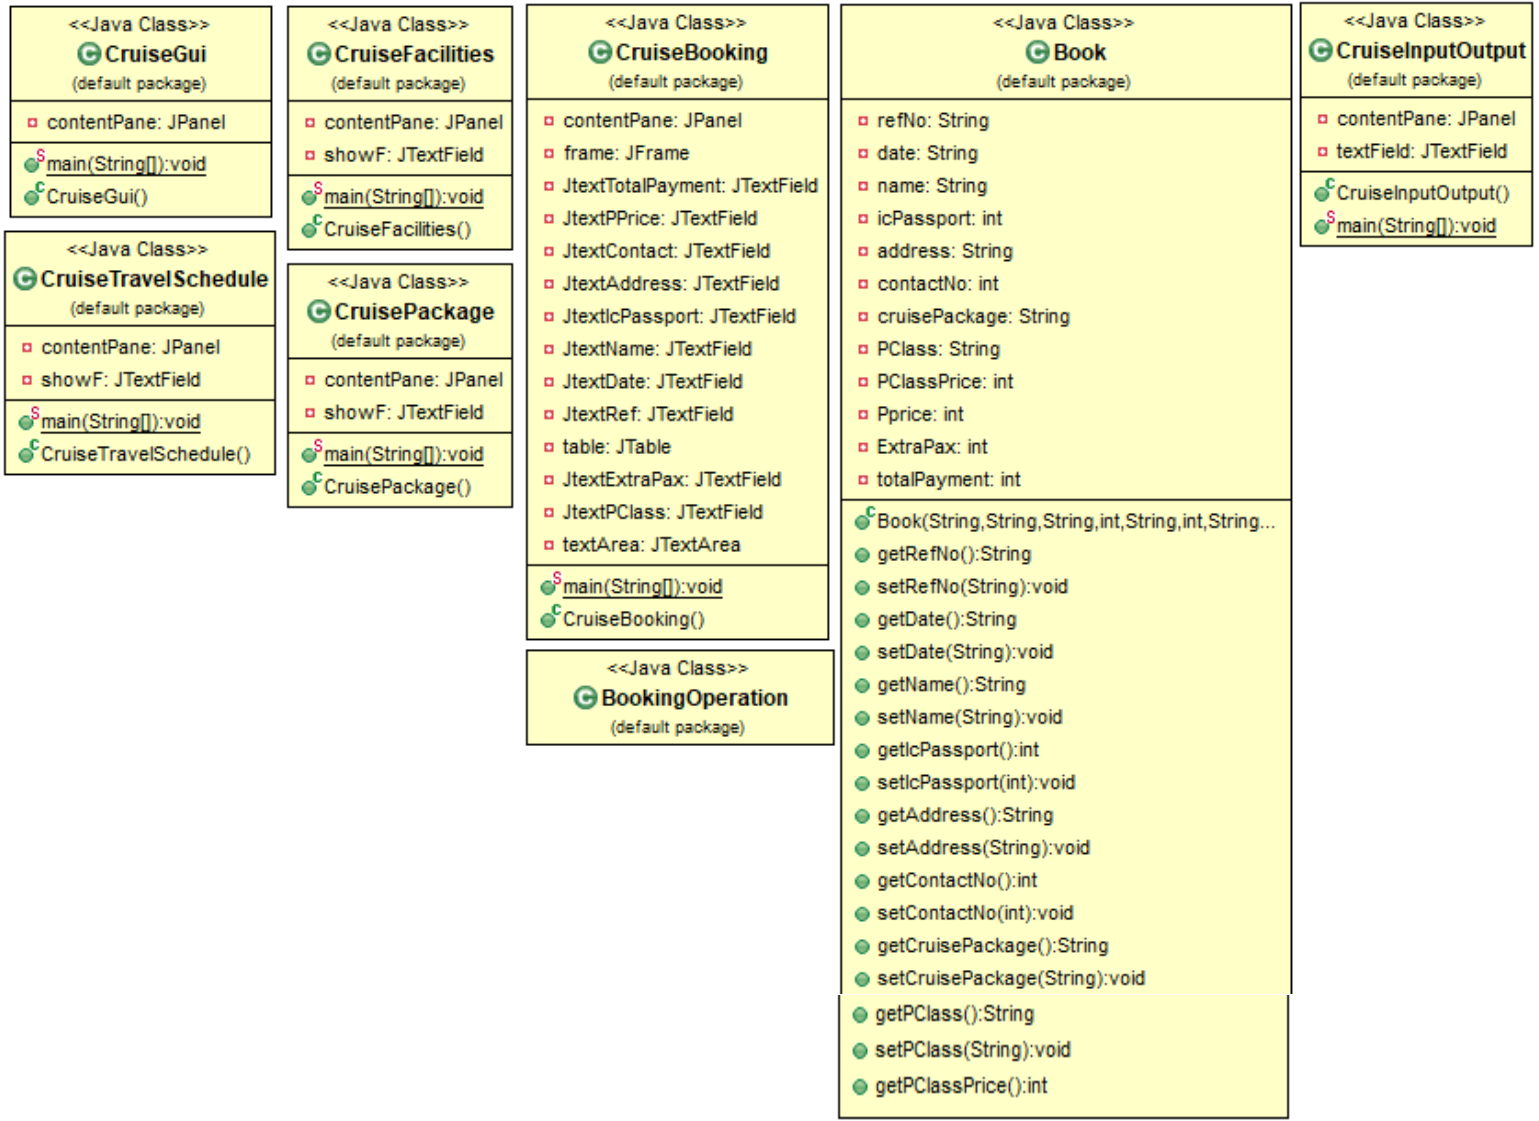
<<Java Class>>
CruiseGui
(default package)

contentPane: JPanel

main(String[]):void
CruiseGui()

<<Java Class>>
CruiseTravelSchedule
(default package)

contentPane: JPanel
showF: JTextField

main(String[]):void
CruiseTravelSchedule()

<<Java Class>>
CruiseFacilities
(default package)

contentPane: JPanel
showF: JTextField

main(String[]):void
CruiseFacilities()

<<Java Class>>
CruisePackage
(default package)

contentPane: JPanel
showF: JTextField

main(String[]):void
CruisePackage()

<<Java Class>>
CruiseBooking
(default package)

contentPane: JPanel
frame: JFrame
JtextTotalPayment: JTextField
JtextPPrice: JTextField
JtextContact: JTextField
JtextAddress: JTextField
JtextIcPassport: JTextField
JtextName: JTextField
JtextDate: JTextField
JtextRef: JTextField
table: JTable
JtextExtraPax: JTextField
JtextPClass: JTextField
textArea: JTextArea

main(String[]):void
CruiseBooking()

<<Java Class>>
BookingOperation
(default package)

<<Java Class>>
Book
(default package)

refNo: String
date: String
name: String
icPassport: int
address: String
contactNo: int
cruisePackage: String
PClass: String
PClassPrice: int
Pprice: int
ExtraPax: int
totalPayment: int

Book(String,String,String,int,String,int,String...
getRefNo():String
setRefNo(String):void
getDate():String
setDate(String):void
getName():String
setName(String):void
getIcPassport():int
setIcPassport(int):void
getAddress():String
setAddress(String):void
getContactNo():int
setContactNo(int):void
getCruisePackage():String
setCruisePackage(String):void
getPClass():String
setPClass(String):void
getPClassPrice():int

<<Java Class>>
CruiseInputOutput
(default package)

contentPane: JPanel
textField: JTextField

CruiseInputOutput()
main(String[]):void